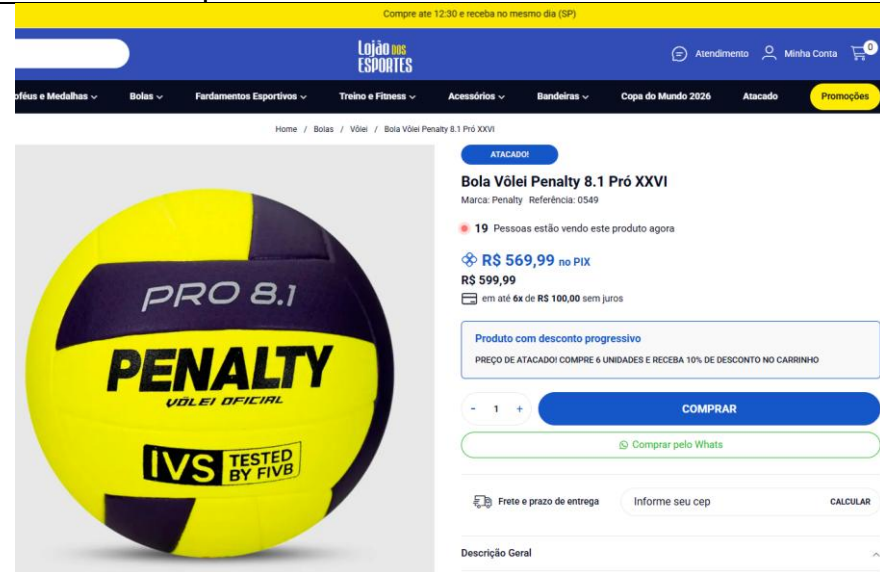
Compre ate 12:30 e receba no mesmo dia (SP)

Lojão dos ESPORTES

Atendimento Minha Conta 0

oféus e Medalhas Bolas Fardamentos Esportivos Treino e Fitness Acessórios Bandeiras Copa do Mundo 2026 Atacado Promoções

Home / Bolas / Vôlei / Bola Vôlei Penalty 8.1 Pró XXVI

PRO 8.1
PENALTY
VÔLEI OFICIAL
IVS TESTED BY FIVB

ATACADO!

Bola Vôlei Penalty 8.1 Pró XXVI

Marca: Penalty Referência: 0549

19 Pessoas estão vendo este produto agora

R$ 569,99 no PIX

R$ 599,99

em até 6x de R$ 100,00 sem juros

Produto com desconto progressivo

PREÇO DE ATACADO! COMPRE 6 UNIDADES E RECEBA 10% DE DESCONTO NO CARRINHO

- 1 +

COMPRAR

Comprar pelo Whats

Frete e prazo de entrega

Informe seu cep

CALCULAR

Descrição Geral